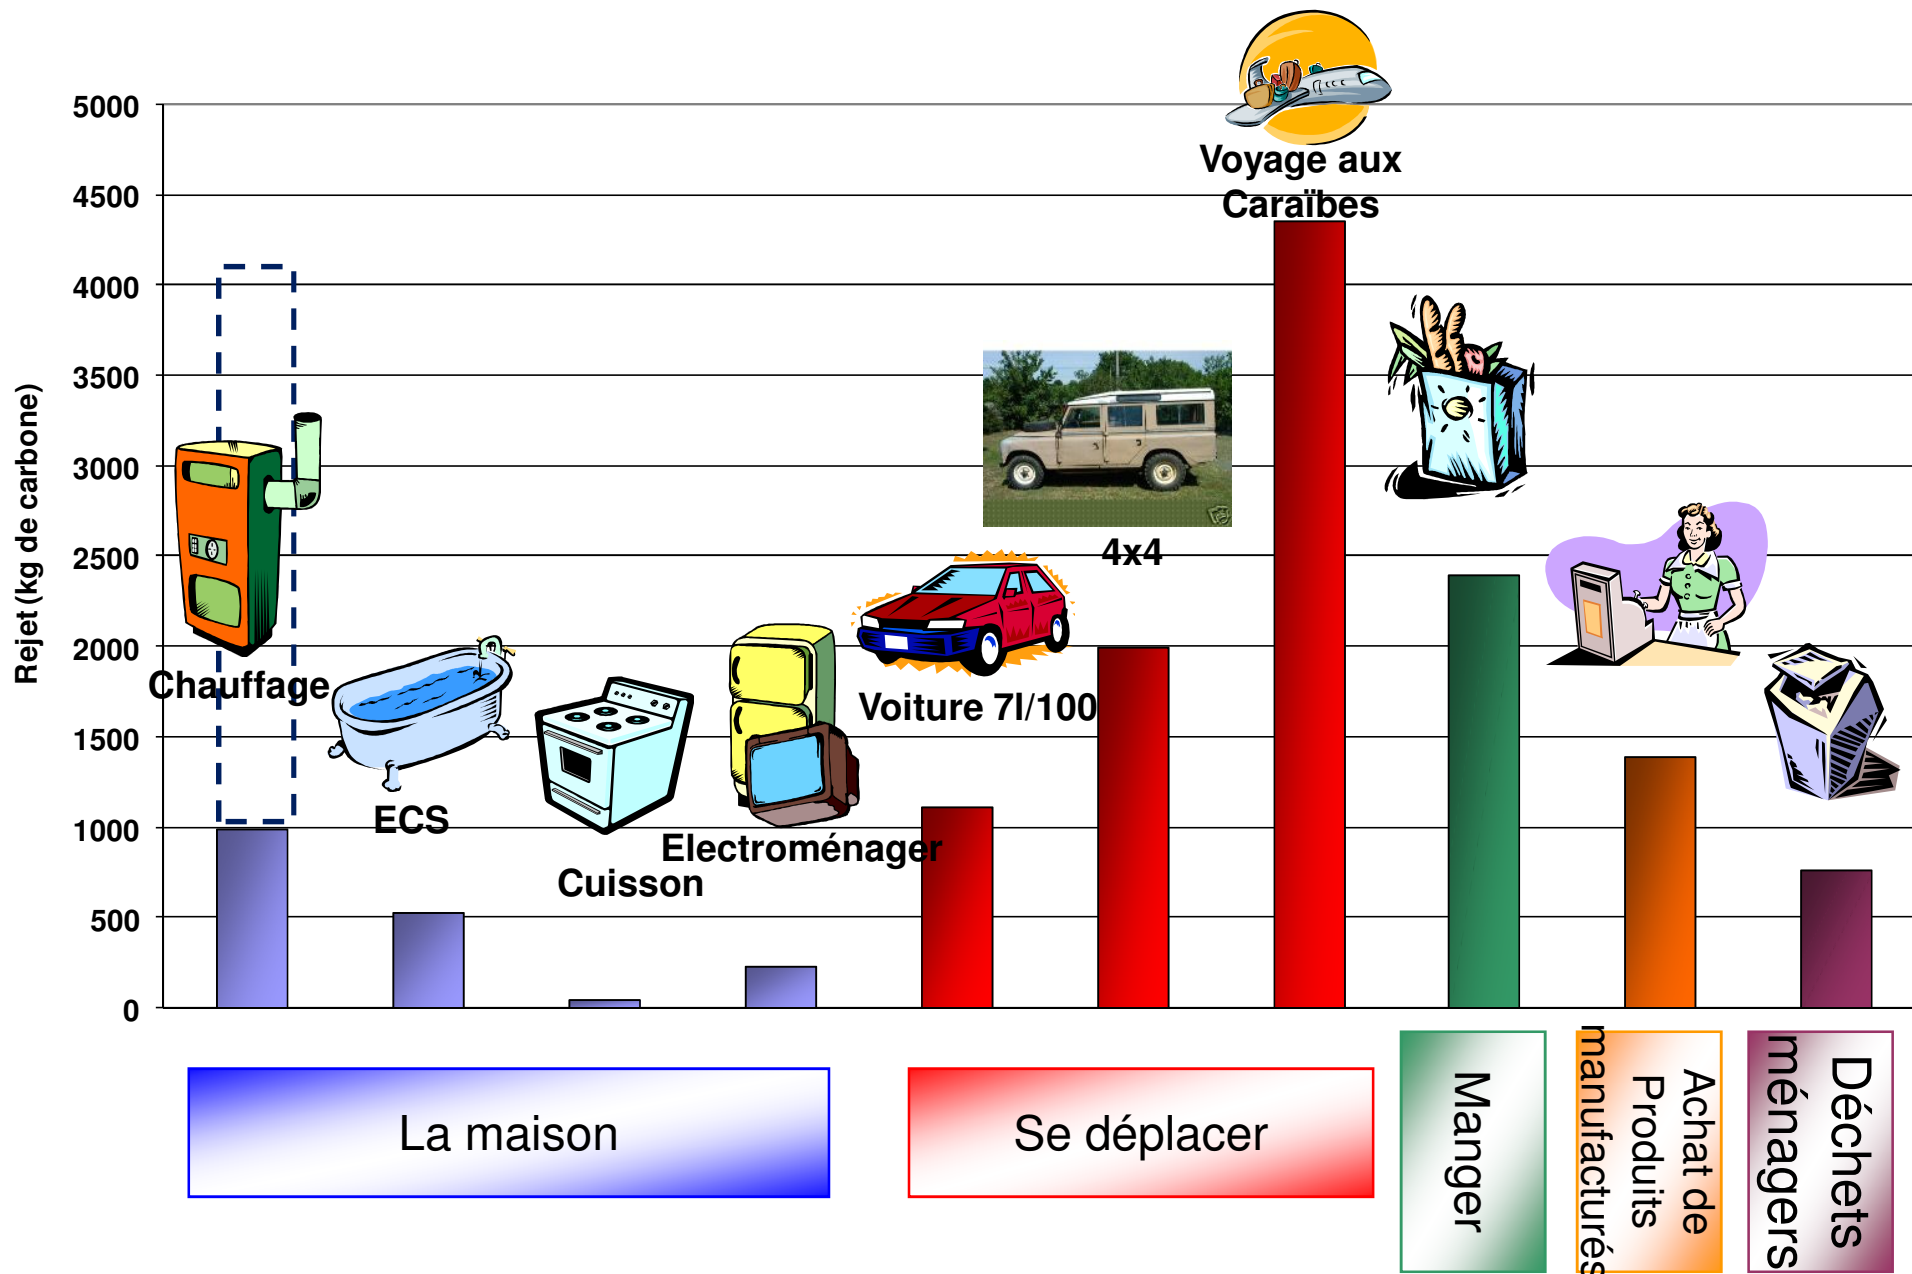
Rejet (kg de carbone)

5000
4500
4000
3500
3000
2500
2000
1500
1000
500
0

Voyage aux Caraïbes

4x4

Chauffage

Voiture 7l/100

ECS

Electroménager

Cuisson

La maison

Se déplacer

Manger

Achat de Produits manufacturés

Déchets ménagers